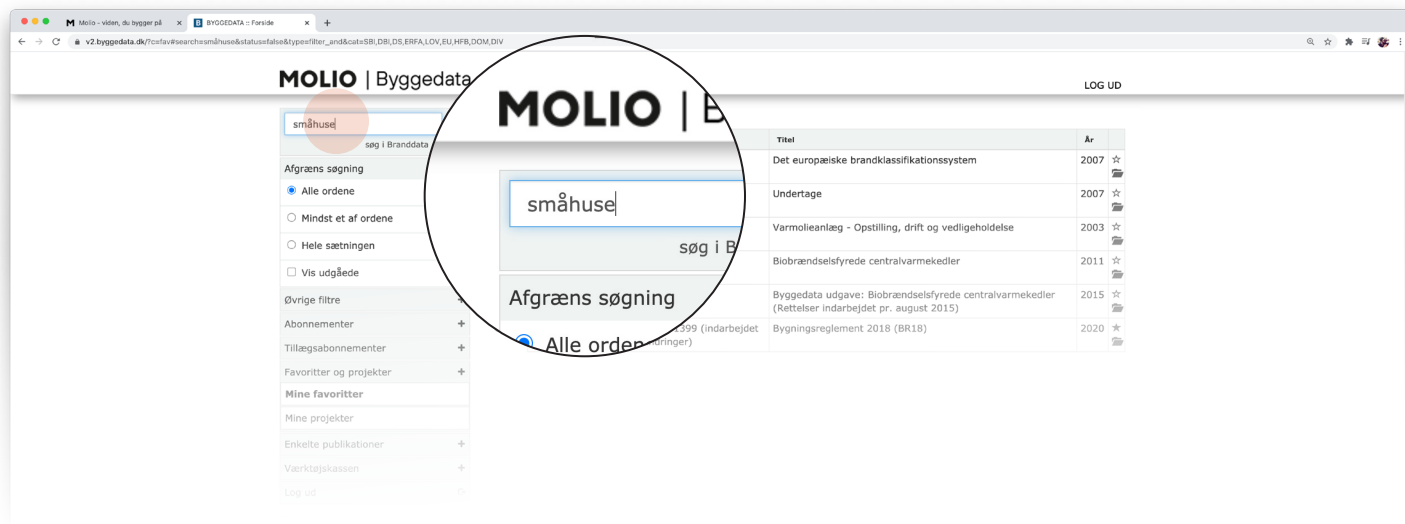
M Molio - viden, du bygger på ×
B BYGGEDATA :: Forside ×
+
v2.byggedata.dk/?c=fav#search=småhuse&status=false&type=filter_and&cat=SBI,DBI,DS,ERFA,LOV,EU,HFB,DOM,DIV

MOLIO | Byggedata

LOG UD

småhuse
søg i Branddata

Afgræns søgning
Alle ordene
Mindst et af ordene
Hele sætningen
Vis udgåede

Øvrige filtre +
Abonnementer +
Tillægsabonnementer +
Favoritter og projekter +
Mine favoritter
Mine projekter
Enkelte publikationer +
Værktøjskassen +
Log ud

MOLIO | B
småhuse
søg i B
Afgræns søgning
Alle orden

| Titel | År |
|---|---|
| Det europæiske brandklassifikationssystem | 2007 |
| Undertage | 2007 |
| Varmolieanlæg - Opstilling, drift og vedligeholdelse | 2003 |
| Biobrændselsfyrede centralvarmekedler | 2011 |
| Byggedata udgave: Biobrændselsfyrede centralvarmekedler (Rettelser indarbejdet pr. august 2015) | 2015 |
| Bygningsreglement 2018 (BR18) | 2020 |

1399 (indarbejdet ændringer)